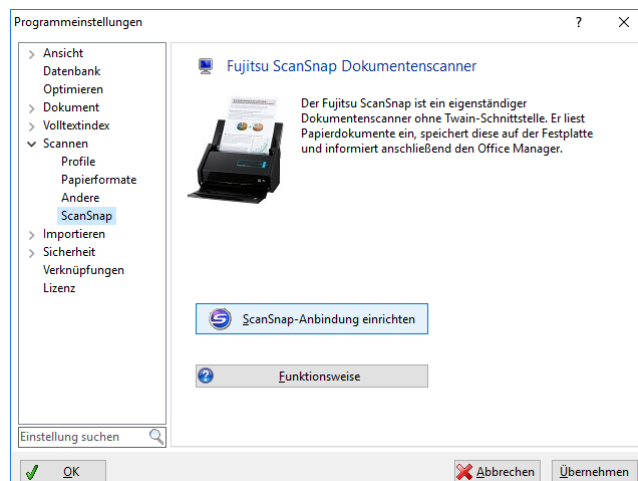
Programmeinstellungen

? ×

> Ansicht
Datenbank
Optimieren
> Dokument
> Volltextindex
Scannen
Profile
Papierformate
Andere
ScanSnap
> Importieren
> Sicherheit
Verknüpfungen
Lizenz

Einstellung suchen

Fujitsu ScanSnap Dokumentenscanner

Der Fujitsu ScanSnap ist ein eigenständiger Dokumentenscanner ohne Twain-Schnittstelle. Er liest Papierdokumente ein, speichert diese auf der Festplatte und informiert anschließend den Office Manager.

ScanSnap-Anbindung einrichten

Funktionsweise

OK

Abbrechen

Übernehmen